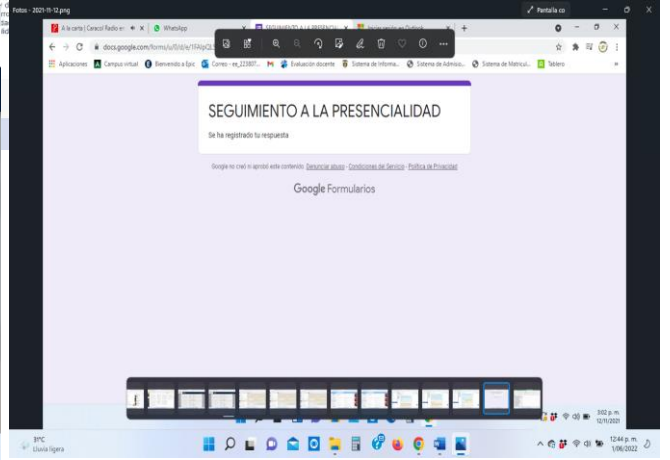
Fotos - 2021-11-12.png

Pantalla co

A la carta | Caracol Radio en
WhatsApp
SEGUIMIENTO A LA PRESENCIA
Iniciar sesión en Outlook

docs.google.com/forms/u/0/d/e/1FAIpQL

Aplicaciones
Campus virtual
Bienvenido a Epic
Correo - ee_223807...
Evaluación docente
Sistema de Informa...
Sistema de Admisio...
Sistema de Matricul...
Tablero

SEGUIMIENTO A LA PRESENCIALIDAD

Se ha registrado tu respuesta

Google no creó ni aprobó este contenido. Denunciar abuso - Condiciones del Servicio - Política de Privacidad

Google Formularios

3:02 p. m.
12/11/2021

31°C
Lluvia ligera

12:44 p. m.
1/06/2022